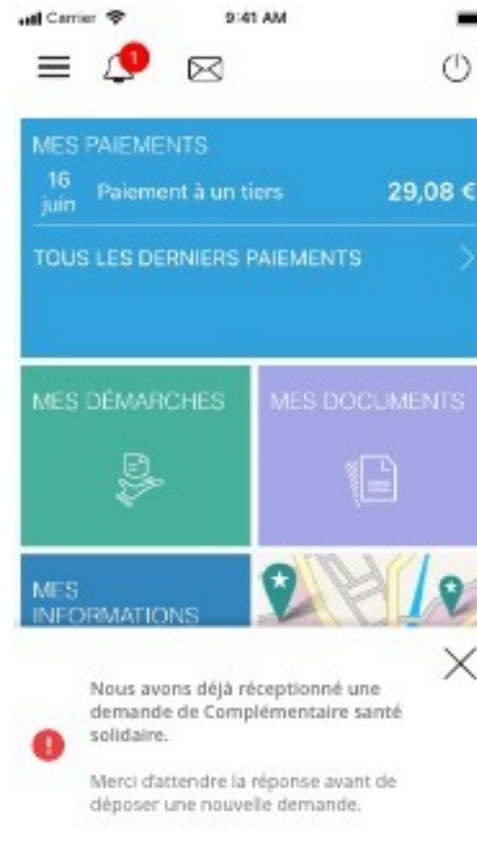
Carrier 9:41 AM

1

MES PAIEMENTS

16 juin Paiement à un tiers 29,08 €

TOUS LES DERNIERS PAIEMENTS

MES DÉMARCHES

MES DOCUMENTS

MES INFORMATIONS

Nous avons déjà réceptionné une demande de Complémentaire santé solidaire.

Merci d'attendre la réponse avant de déposer une nouvelle demande.